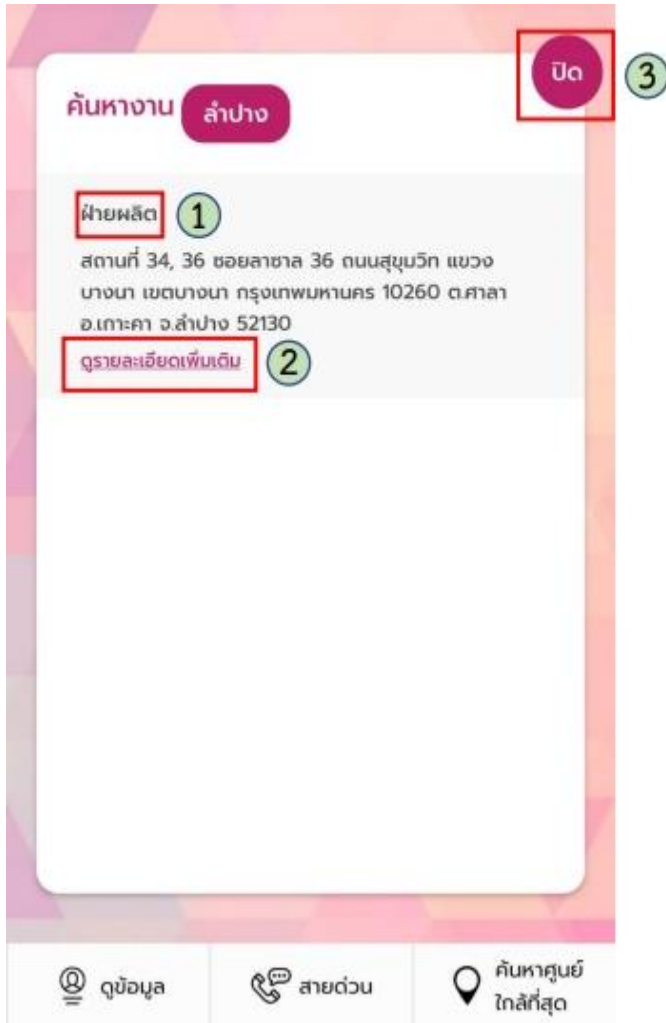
ค้นหางาน ลำปาง

ปิด

3

ฝ่ายผลิต 1

สถานที่ 34, 36 ซอยลาซาล 36 ถนนสุขุมวิท แขวงบางนา เขตบางนา กรุงเทพมหานคร 10260 ต.ศาลา อ.เกาะคา จ.ลำปาง 52130

ดูรายละเอียดเพิ่มเติม 2

ดูข้อมูล

สายด่วน

ค้นหาศูนย์ใกล้ที่สุด